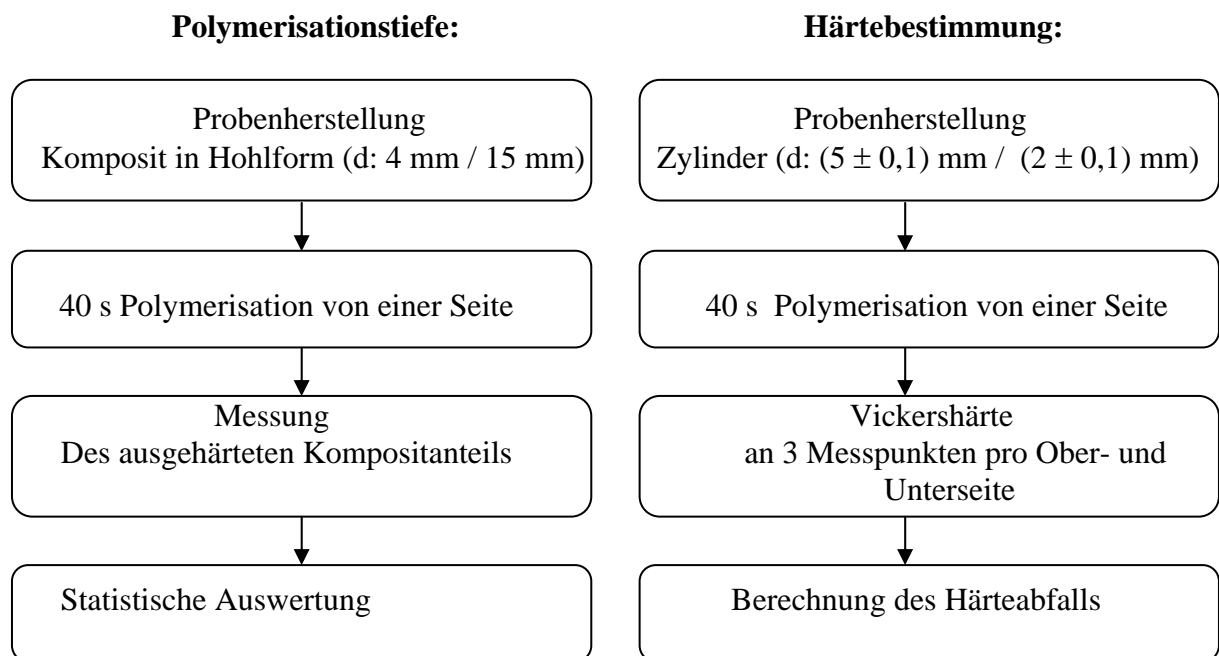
**Polymerisationstiefe:**

Probenherstellung
Komposit in Hohlform (d: 4 mm / 15 mm)

40 s Polymerisation von einer Seite

Messung
Des ausgehärteten Kompositanteils

Statistische Auswertung

**Härtebestimmung:**

Probenherstellung
Zylinder (d: $(5 \pm 0,1)$ mm / $(2 \pm 0,1)$ mm)

40 s Polymerisation von einer Seite

Vickershärte
an 3 Messpunkten pro Ober- und Unterseite

Berechnung des Härteabfalls